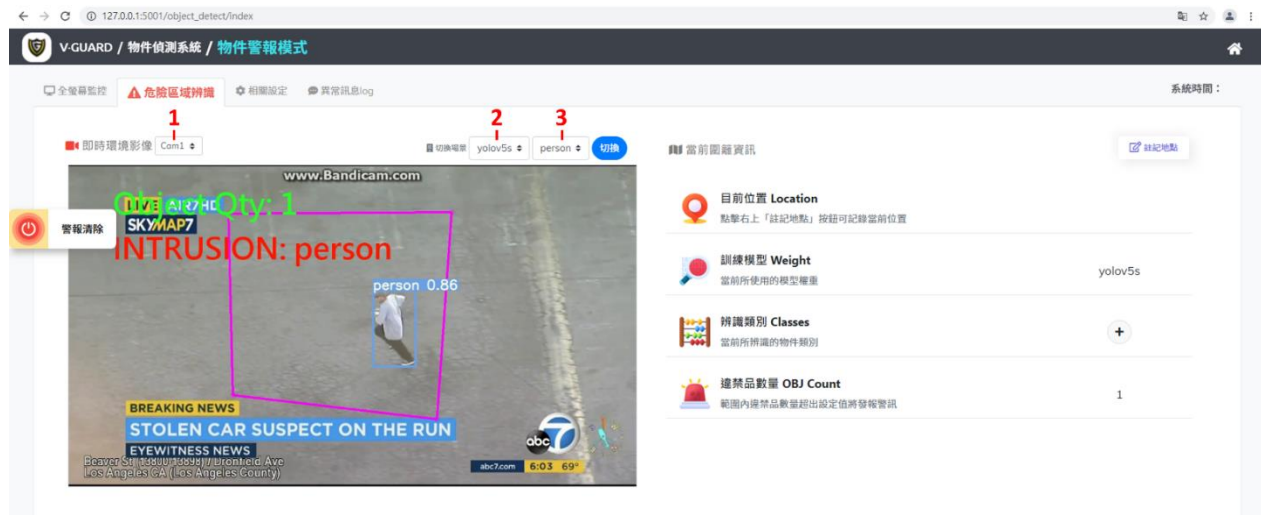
127.0.0.1:5001/object_detect/index

V-GUARD / 物件偵測系統 / 物件警報模式

全螢幕監控 危險區域辨識 相關設定 異常訊息log

系統時間：

1 2 3

即時環境影像 Com1 切換模型 yolov5s person 切換

警報清除

www.Bandicam.com

Object Qty: 1

LIVE AIR7HD SKYMAP7

INTRUSION: person

person 0.86

BREAKING NEWS

STOLEN CAR SUSPECT ON THE RUN

EYEWITNESS NEWS

Beaver St (13800-13898) / Dronfield Ave Los Angeles CA (Los Angeles County)

abc7.com 6:03 69°

當前園區資訊

註記地點

目前位置 Location
點擊右上「註記地點」按鈕可記錄當前位置

訓練模型 Weight
當前所使用的模型權重
yolov5s

辨識類別 Classes
當前所辨識的物件類別
+

違禁品數量 OBJ Count
範圍內違禁品數量超出設定值將發報警訊
1